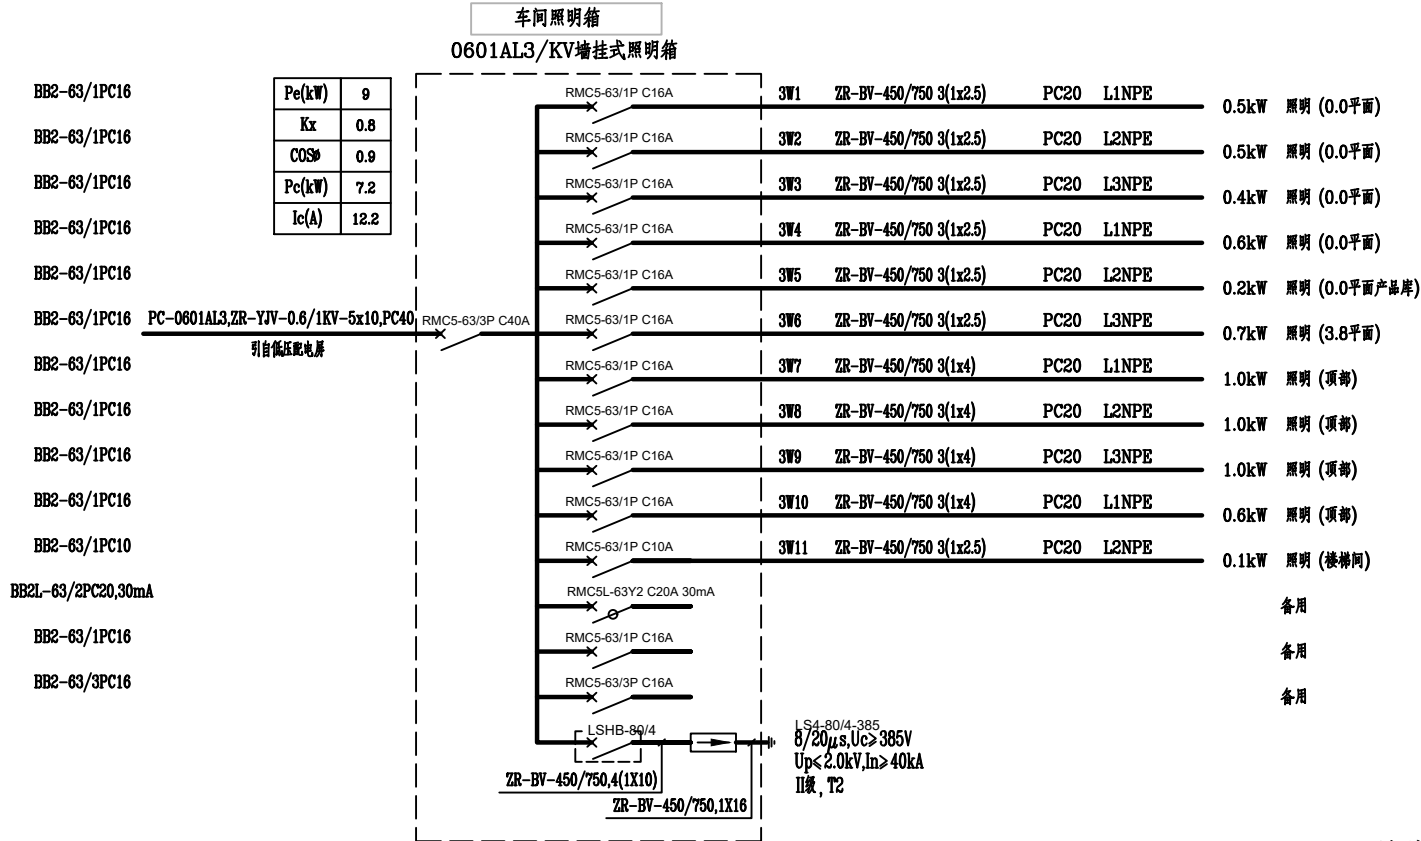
车间照明箱

0601AL3/KV墙挂式照明箱

BB2-63/1PC16
BB2-63/1PC16
BB2-63/1PC16
BB2-63/1PC16
BB2-63/1PC16
BB2-63/1PC16
BB2-63/1PC16
BB2-63/1PC16
BB2-63/1PC16
BB2-63/1PC16
BB2-63/1PC10
BB2L-63/2PC20,30mA
BB2-63/1PC16
BB2-63/3PC16

| Pe(kW) | 9 |
|---|---|
| Kx | 0.8 |
| COSφ | 0.9 |
| Pc(kW) | 7.2 |
| Ic(A) | 12.2 |

PC-0601AL3,ZR-YJV-0.6/1KV-5x10,PC40
引自低压配电屏
RMC5-63/3P C40A

RMC5-63/1P C16A 3W1 ZR-BV-450/750 3(1x2.5) PC20 L1NPE 0.5kW 照明 (0.0平面)
RMC5-63/1P C16A 3W2 ZR-BV-450/750 3(1x2.5) PC20 L2NPE 0.5kW 照明 (0.0平面)
RMC5-63/1P C16A 3W3 ZR-BV-450/750 3(1x2.5) PC20 L3NPE 0.4kW 照明 (0.0平面)
RMC5-63/1P C16A 3W4 ZR-BV-450/750 3(1x2.5) PC20 L1NPE 0.6kW 照明 (0.0平面)
RMC5-63/1P C16A 3W5 ZR-BV-450/750 3(1x2.5) PC20 L2NPE 0.2kW 照明 (0.0平面产品库)
RMC5-63/1P C16A 3W6 ZR-BV-450/750 3(1x2.5) PC20 L3NPE 0.7kW 照明 (3.8平面)
RMC5-63/1P C16A 3W7 ZR-BV-450/750 3(1x4) PC20 L1NPE 1.0kW 照明 (顶部)
RMC5-63/1P C16A 3W8 ZR-BV-450/750 3(1x4) PC20 L2NPE 1.0kW 照明 (顶部)
RMC5-63/1P C16A 3W9 ZR-BV-450/750 3(1x4) PC20 L3NPE 1.0kW 照明 (顶部)
RMC5-63/1P C16A 3W10 ZR-BV-450/750 3(1x4) PC20 L1NPE 0.6kW 照明 (顶部)
RMC5-63/1P C10A 3W11 ZR-BV-450/750 3(1x2.5) PC20 L2NPE 0.1kW 照明 (楼梯间)
RMC5L-63Y2 C20A 30mA 备用
RMC5-63/1P C16A 备用
RMC5-63/3P C16A 备用

LSHB-80/4
LS4-80/4-385
8/20$\mu$s,Uc≥385V
Up≤2.0kV,In≥40kA
II级，T2
ZR-BV-450/750,4(1X10)
ZR-BV-450/750,1X16